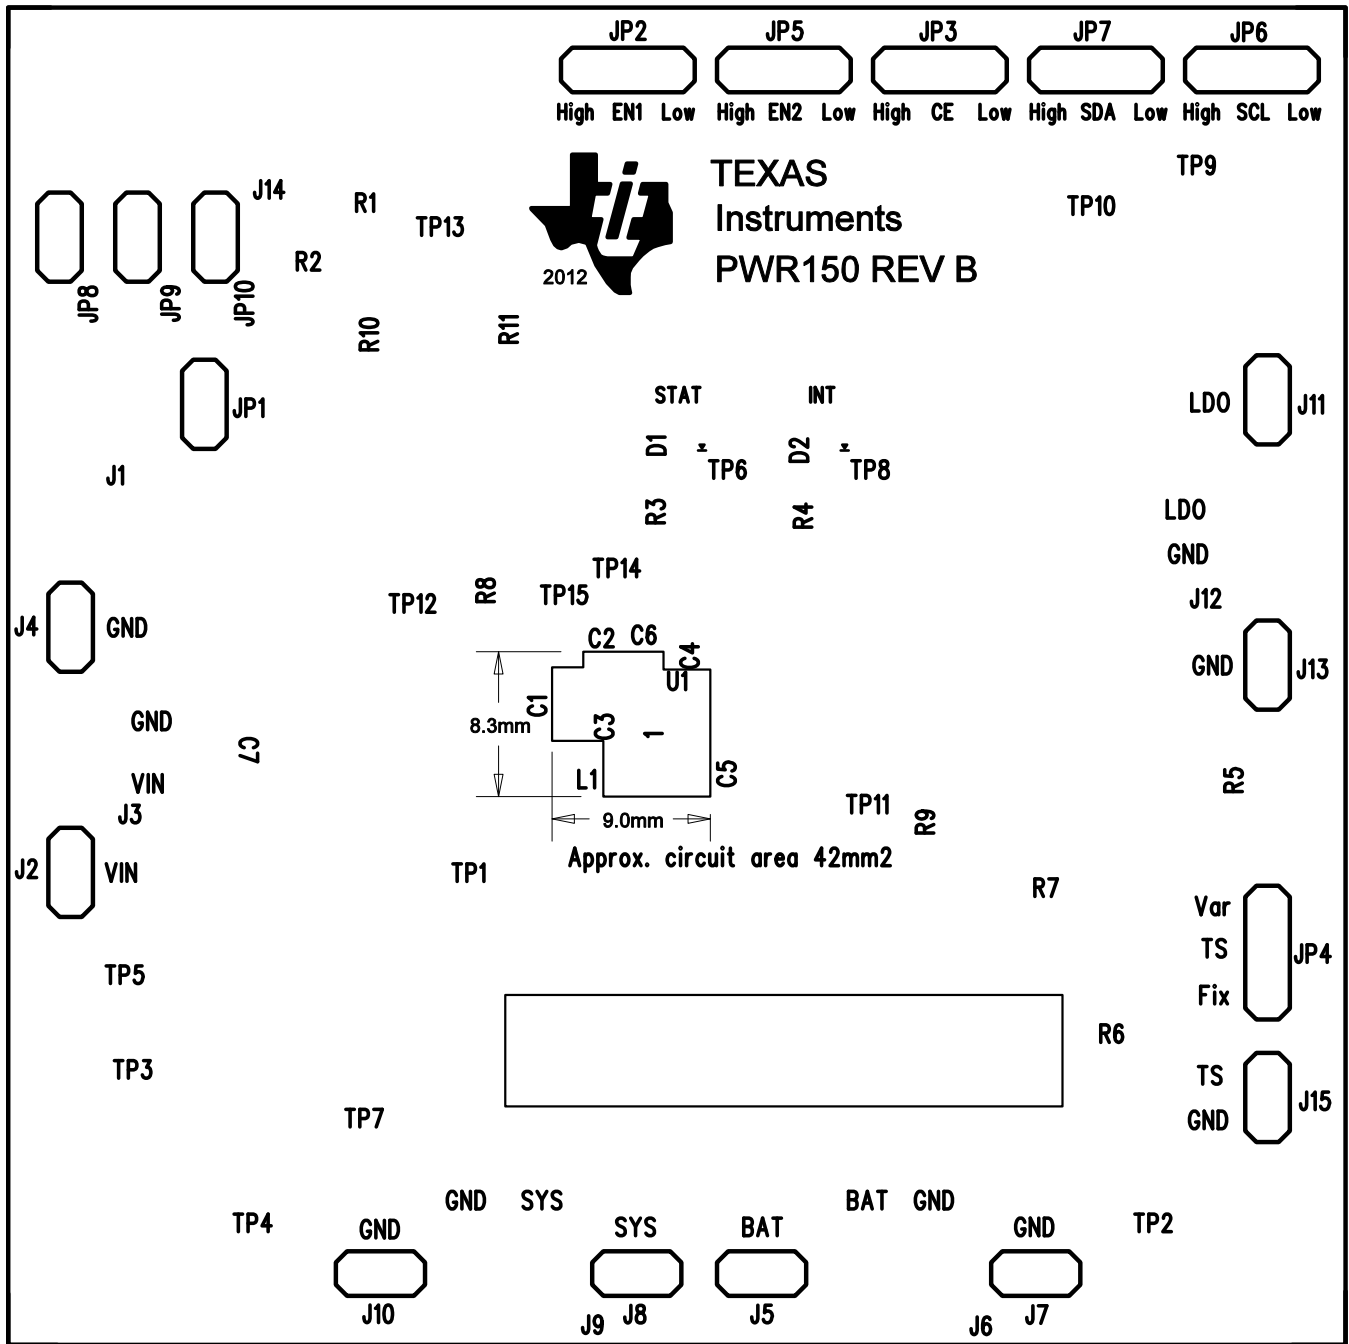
JP2 JP5 JP3 JP7 JP6

High EN1 Low High EN2 Low High CE Low High SDA Low High SCL Low

TEXAS
Instruments
PWR150 REV B
2012

TP9
TP10

J14
R1
TP13
R2

JP8 JP9 JP10

R10
R11

JP1
J1

STAT
INT
D1
TP6
D2
TP8
R3
R4

LDO
J11
LDO
GND
J12
GND
J13

TP14
TP12
R8
TP15

J4
GND

C2 C6
C4
U1
C1
8.3mm
C3
1
GND
C7
VIN
L1
C5
J3
9.0mm
TP11
R9
R5

J2
VIN
Approx. circuit area 42mm2
TP1
R7

Var
TS
JP4
Fix

TP5
R6
TP3
TS
J15
GND
TP7

GND SYS
BAT GND
TP4
GND
SYS
BAT
GND
TP2
J10
J9 J8
J5
J6 J7